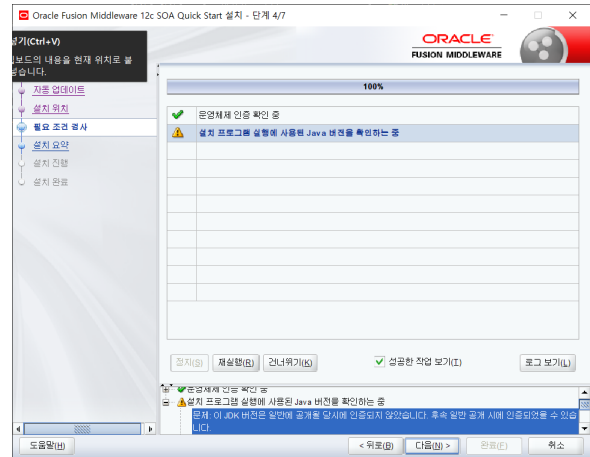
Oracle Fusion Middleware 12c SOA Quick Start 설치 - 단계 4/7

넣기(Ctrl+V)
클립보드의 내용을 현재 위치로 붙여넣습니다.

ORACLE
FUSION MIDDLEWARE

자동 업데이트
설치 위치
필요 조건 검사
설치 요약
설치 진행
설치 완료

100%

운영체제 인증 확인 중
설치 프로그램 실행에 사용된 Java 버전을 확인하는 중

정지(S) 재실행(R) 건너뛰기(K) 성공한 작업 보기(T) 로그 보기(L)

운영체제 인증 확인 중
설치 프로그램 실행에 사용된 Java 버전을 확인하는 중
문제: 이 JDK 버전은 일반에 공개될 당시에 인증되지 않았습니다. 후속 일반 공개 시에 인증되었을 수 있습니다.

도움말(H) < 뒤로(B) 다음(N) > 완료(F) 취소